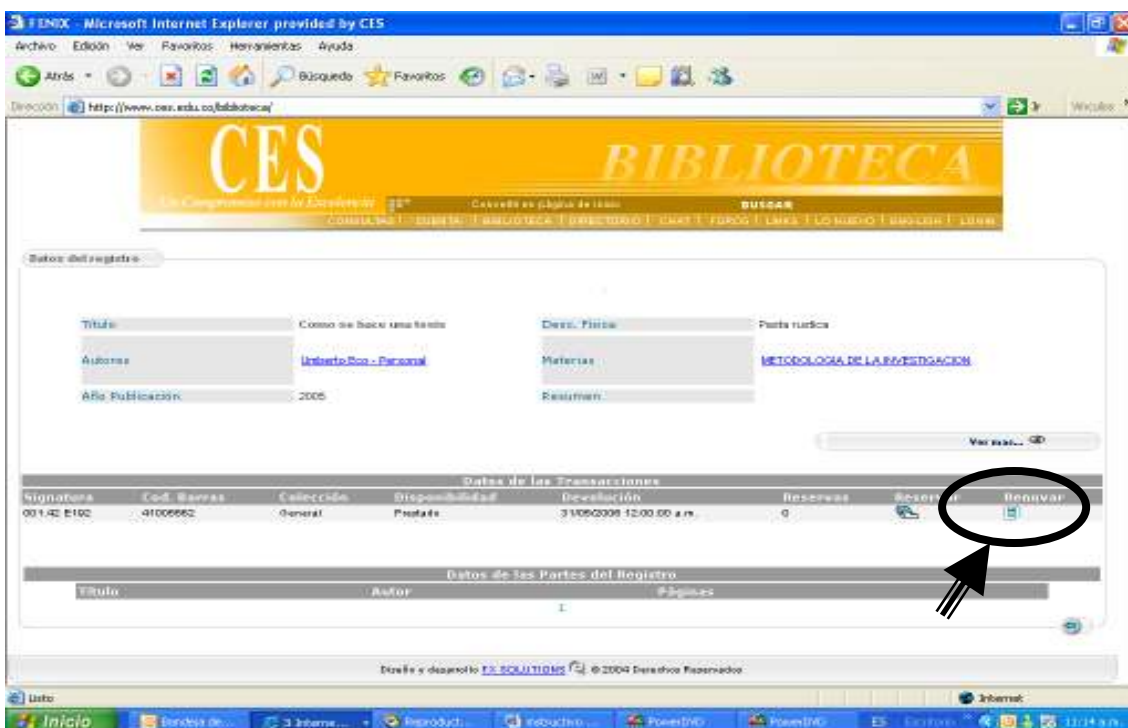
FENIX - Microsoft Internet Explorer provided by CES

Archivo Edición Ver Favoritos Herramientas Ayuda

Atrás Búsqueda Favoritos

Dirección http://www.ces.edu.co/biblioteca/ Ir Vínculos

CES BIBLIOTECA

Un Compromiso con la Excelencia

Convertir en página de inicio BUSCAR

CONSULTAS | DSPACE | BIBLIOTECA | DIRECTORIO | CHAT | FOROS | LINKS | LO NUEVO | ENGLISH | LOGIN

Datos del registro

| Titulo | Como se hace una tesis | Desc. Fisica | Pasta rustica |
|---|---|---|---|
| Autores | Umberto Eco - Personal | Materias | METODOLOGIA DE LA INVESTIGACION |
| Año Publicación | 2005 | Resumen | |

Ver mas...

Datos de las Transacciones

| Signatura | Cod. Barras | Colección | Disponibilidad | Devolución | Reservas | Reservar | Renovar |
|---|---|---|---|---|---|---|---|
| 001.42 E192 | 41006662 | General | Prestado | 31/05/2006 12:00:00 a.m. | 0 | | |

Datos de las Partes del Registro

| Titulo | Autor | Páginas |
|---|---|---|

1

Diseño y desarrollo FX SOLUTIONS © 2004 Derechos Reservados

Listo Internet

Inicio Bandeja de... 3 Interne... Reproduct... Instructivo... PowerDVD PowerDVD ES Escritorio 11:14 a.m.